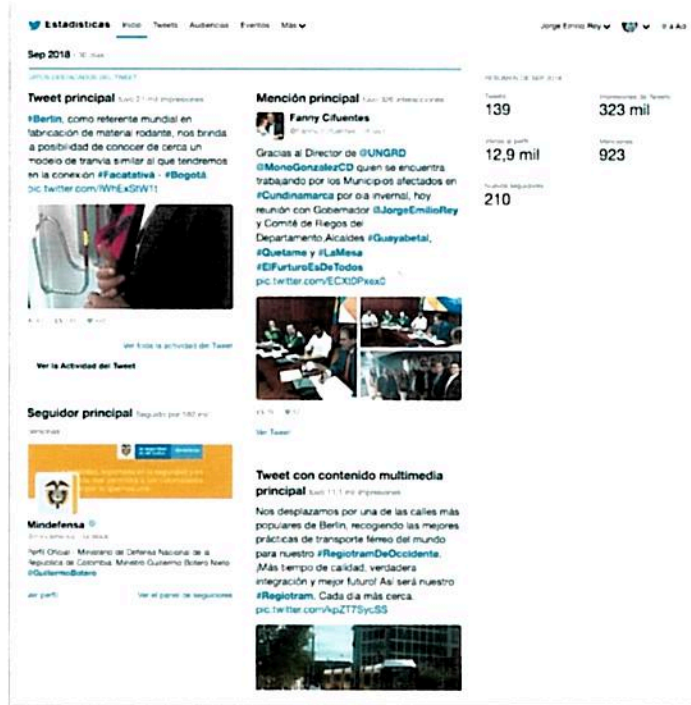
Estadísticas Inicio Tweets Audiencias Eventos Más

Jorge Emilio Rey Ir a Ad

Sep 2018 · 30 días

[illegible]

Tweet principal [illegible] impresiones

#Berlín, como referente mundial en fabricación de material rodante, nos brinda la posibilidad de conocer de cerca un modelo de tranvía similar al que tendremos en la conexión #Facatativá - #Bogotá pic.twitter.com/WhExStW1t

Ver toda la actividad del Tweet

Ver la Actividad del Tweet

Mención principal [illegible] interacciones

Fanny Cifuentes

Gracias al Director de @UNGRD @MonoGonzalezCD quien se encuentra trabajando por los Municipios afectados en #Cundinamarca por ola invernal, hoy reunión con Gobernador @JorgeEmilioRey y Comité de Riegos del Departamento.Alcaldes #Guayabetal, #Quetame y #LaMesa #ElFuturoEsDeTodos pic.twitter.com/ECXt0Pxex0

Ver Tweet

RESUMEN DE SEP 2018

Tweets
139

Impresiones de Tweets
323 mil

Visitas al perfil
12,9 mil

Menciones
923

Nuevos seguidores
210

Seguidor principal Seguido por 182 mil personas

Mindefensa

Perfil Oficial · Ministerio de Defensa Nacional de la República de Colombia. Ministro Guillermo Botero Nieto #GuillermoBotero

Ver perfil

Ver el panel de seguidores

Tweet con contenido multimedia principal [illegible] impresiones

Nos desplazamos por una de las calles más populares de Berlín, recogiendo las mejores prácticas de transporte férreo del mundo para nuestro #RegiotramDeOccidente. ¡Más tiempo de calidad, verdadera integración y mejor futuro! Así será nuestro #Regiotram. Cada día más cerca. pic.twitter.com/ApZT7SycSS